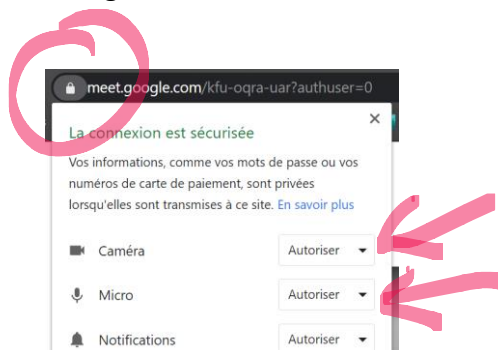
meet.google.com/kfu-oqra-uar?authuser=0

La connexion est sécurisée

×

Vos informations, comme vos mots de passe ou vos numéros de carte de paiement, sont privées lorsqu'elles sont transmises à ce site. En savoir plus

Caméra Autoriser

Micro Autoriser

Notifications Autoriser